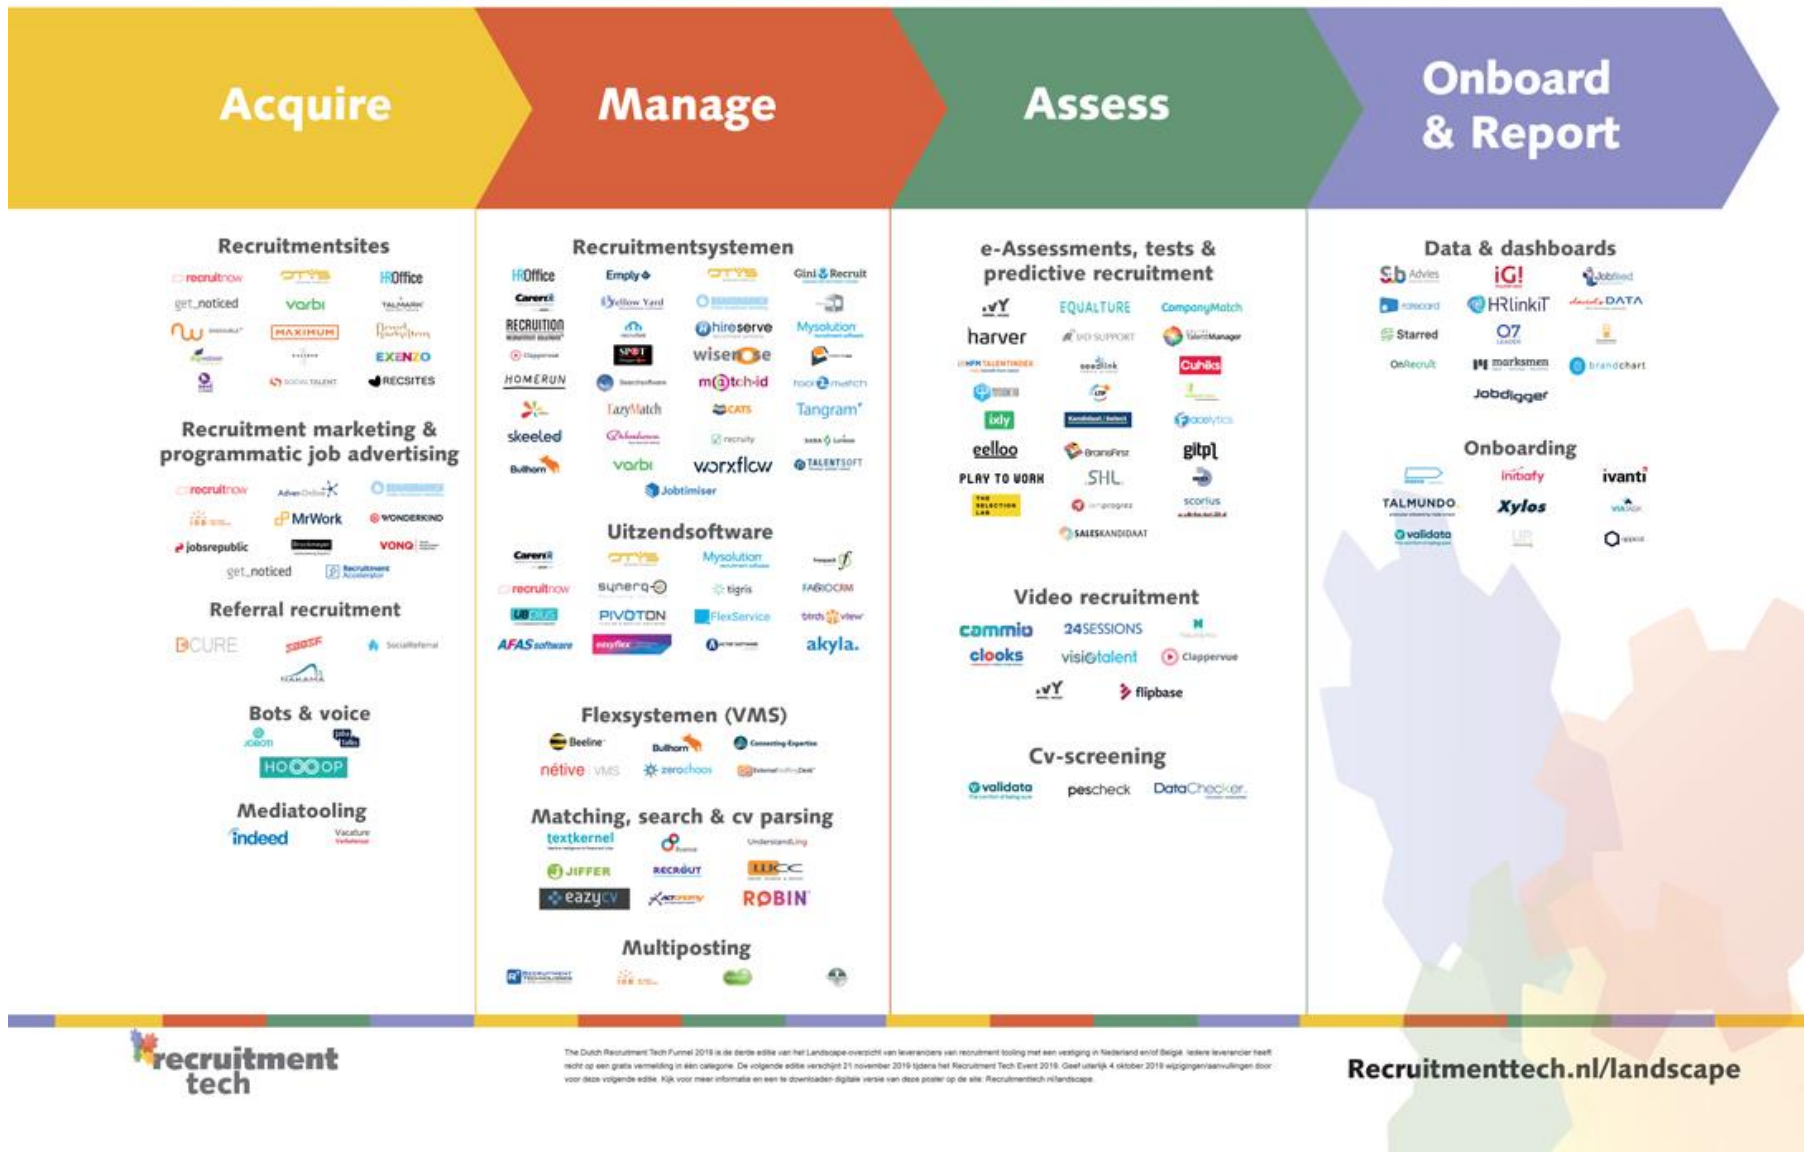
Acquire

Manage

Assess

Onboard & Report

Recruitmentsites

recruitnow OTYS HROffice
get_noticed vorbi TALMARK
MAXIMUM EXENZO
RECSITES

Recruitment marketing & programmatic job advertising

recruitnow AdverOnline
MrWork WONDERKIND
jobsrepublic VONQ
get_noticed Recruitment Accelerator

Referral recruitment

CURE SocialReferral

Bots & voice

JOBOT
HOOOOP

Mediatooling

indeed Vacature

Recruitmentsystemen

HROffice Emply OTYS Gini & Recruit
Carerix Yellow Yard
RECRUITION hireserve Mysolution
wiseNose
HOMERUN match-id
LazyMatch CATS Tangram
skeeled recruity
Bullhorn vorbi worxflow TALENTSOFT
Jobtimiser

Uitzendsoftware

Carerix OTYS Mysolution
recruitnow synergo tigris FABIOCRM
PIVOTON FlexService
AFAS software easyflex akyla.

Flexsystemen (VMS)

Beeline Bullhorn Connecting Expertise
nétive VMS zerochaos

Matching, search & cv parsing

textkernel
UnderstandLing
JIFFER RECRUUT
eazyCV ROBIN

Multiposting

e-Assessments, tests & predictive recruitment

harver EQUALTURE CompanyMatch
TalentManager
seedlink Cubiks
ixly
eelloo BrainsFirst gitpl
PLAY TO WORK SHL
SALESKANDIDAAT

Video recruitment

commit 24SESSIONS
clooks visiotalent Clappervue
flipbase

Cv-screening

validata pescheck DataChecker

Data & dashboards

Sb Advies iG!
HRlinkiT DATA
Starred Q7
OnRecruit marksmen brandchart
Jobdigger

Onboarding

Inbofy ivanti
TALMUNDO Xylos
validata

recruitment tech

The Dutch Recruitment Tech Funnel 2019 is de derde editie van het Landscape-overzicht van leveranciers van recruitment tooling met een vestiging in Nederland en/of België. Iedere leverancier heeft recht op een gratis vermelding in één categorie. De volgende editie verschijnt 21 november 2019 tijdens het Recruitment Tech Event 2019. Geef uiterlijk 4 oktober 2019 wijzigingen/aanvullingen door voor deze volgende editie. Kijk voor meer informatie en een te downloaden digitale versie van deze poster op de site: Recruitmenttech.nl/landscape

Recruitmenttech.nl/landscape